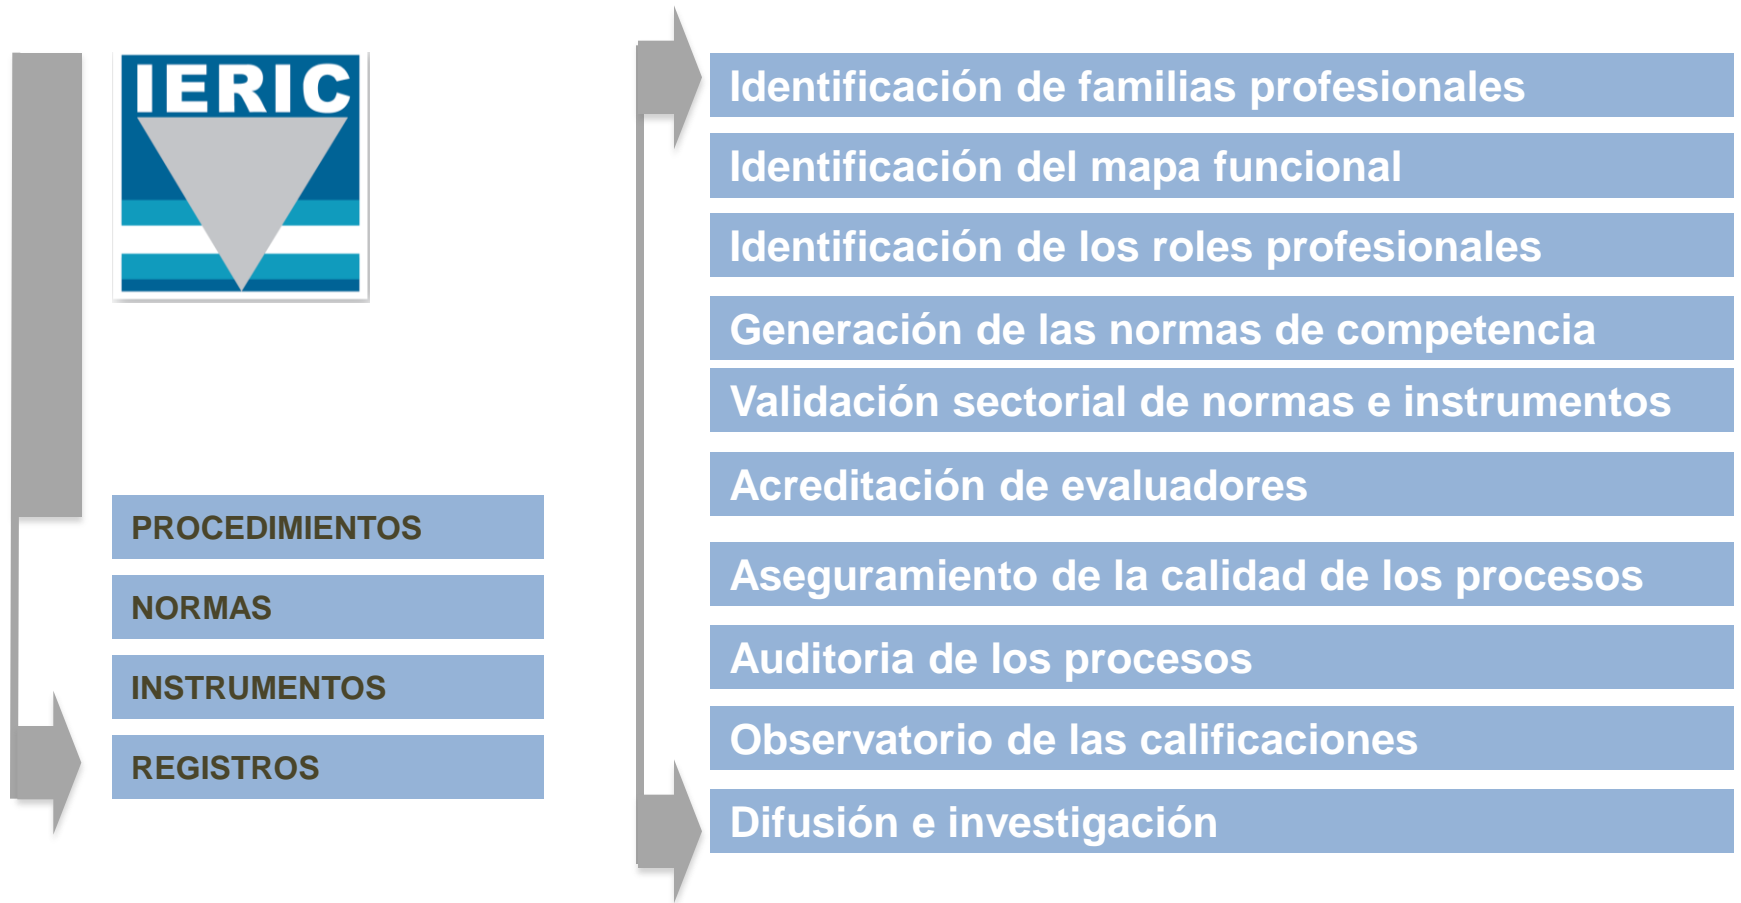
IERIC

PROCEDIMIENTOS

NORMAS

INSTRUMENTOS

REGISTROS

Identificación de familias profesionales

Identificación del mapa funcional

Identificación de los roles profesionales

Generación de las normas de competencia

Validación sectorial de normas e instrumentos

Acreditación de evaluadores

Aseguramiento de la calidad de los procesos

Auditoria de los procesos

Observatorio de las calificaciones

Difusión e investigación